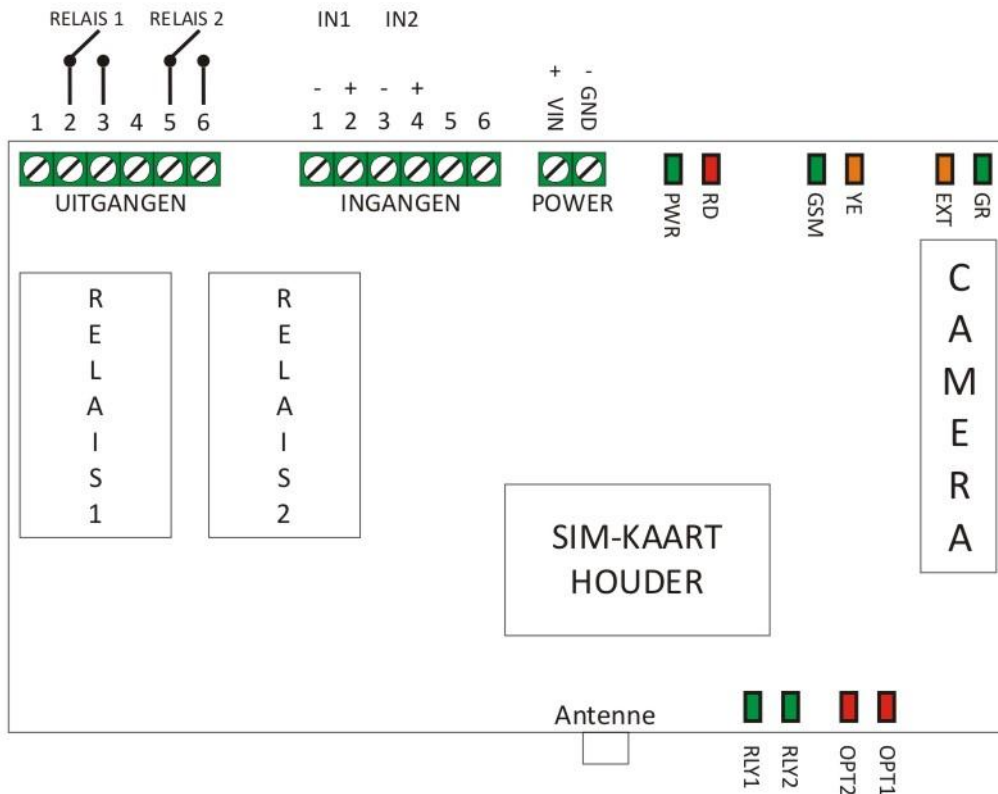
RELAIS 1 RELAIS 2

IN1 IN2

1 2 3 4 5 6

- + - +
1 2 3 4 5 6

+ -
VIN GND

UITGANGEN

INGANGEN

POWER

PWR RD GSM YE EXT GR

R E L A I S 1

R E L A I S 2

C A M E R A

SIM-KAART HOUDER

Antenne

RLY1 RLY2 OPT2 OPT1